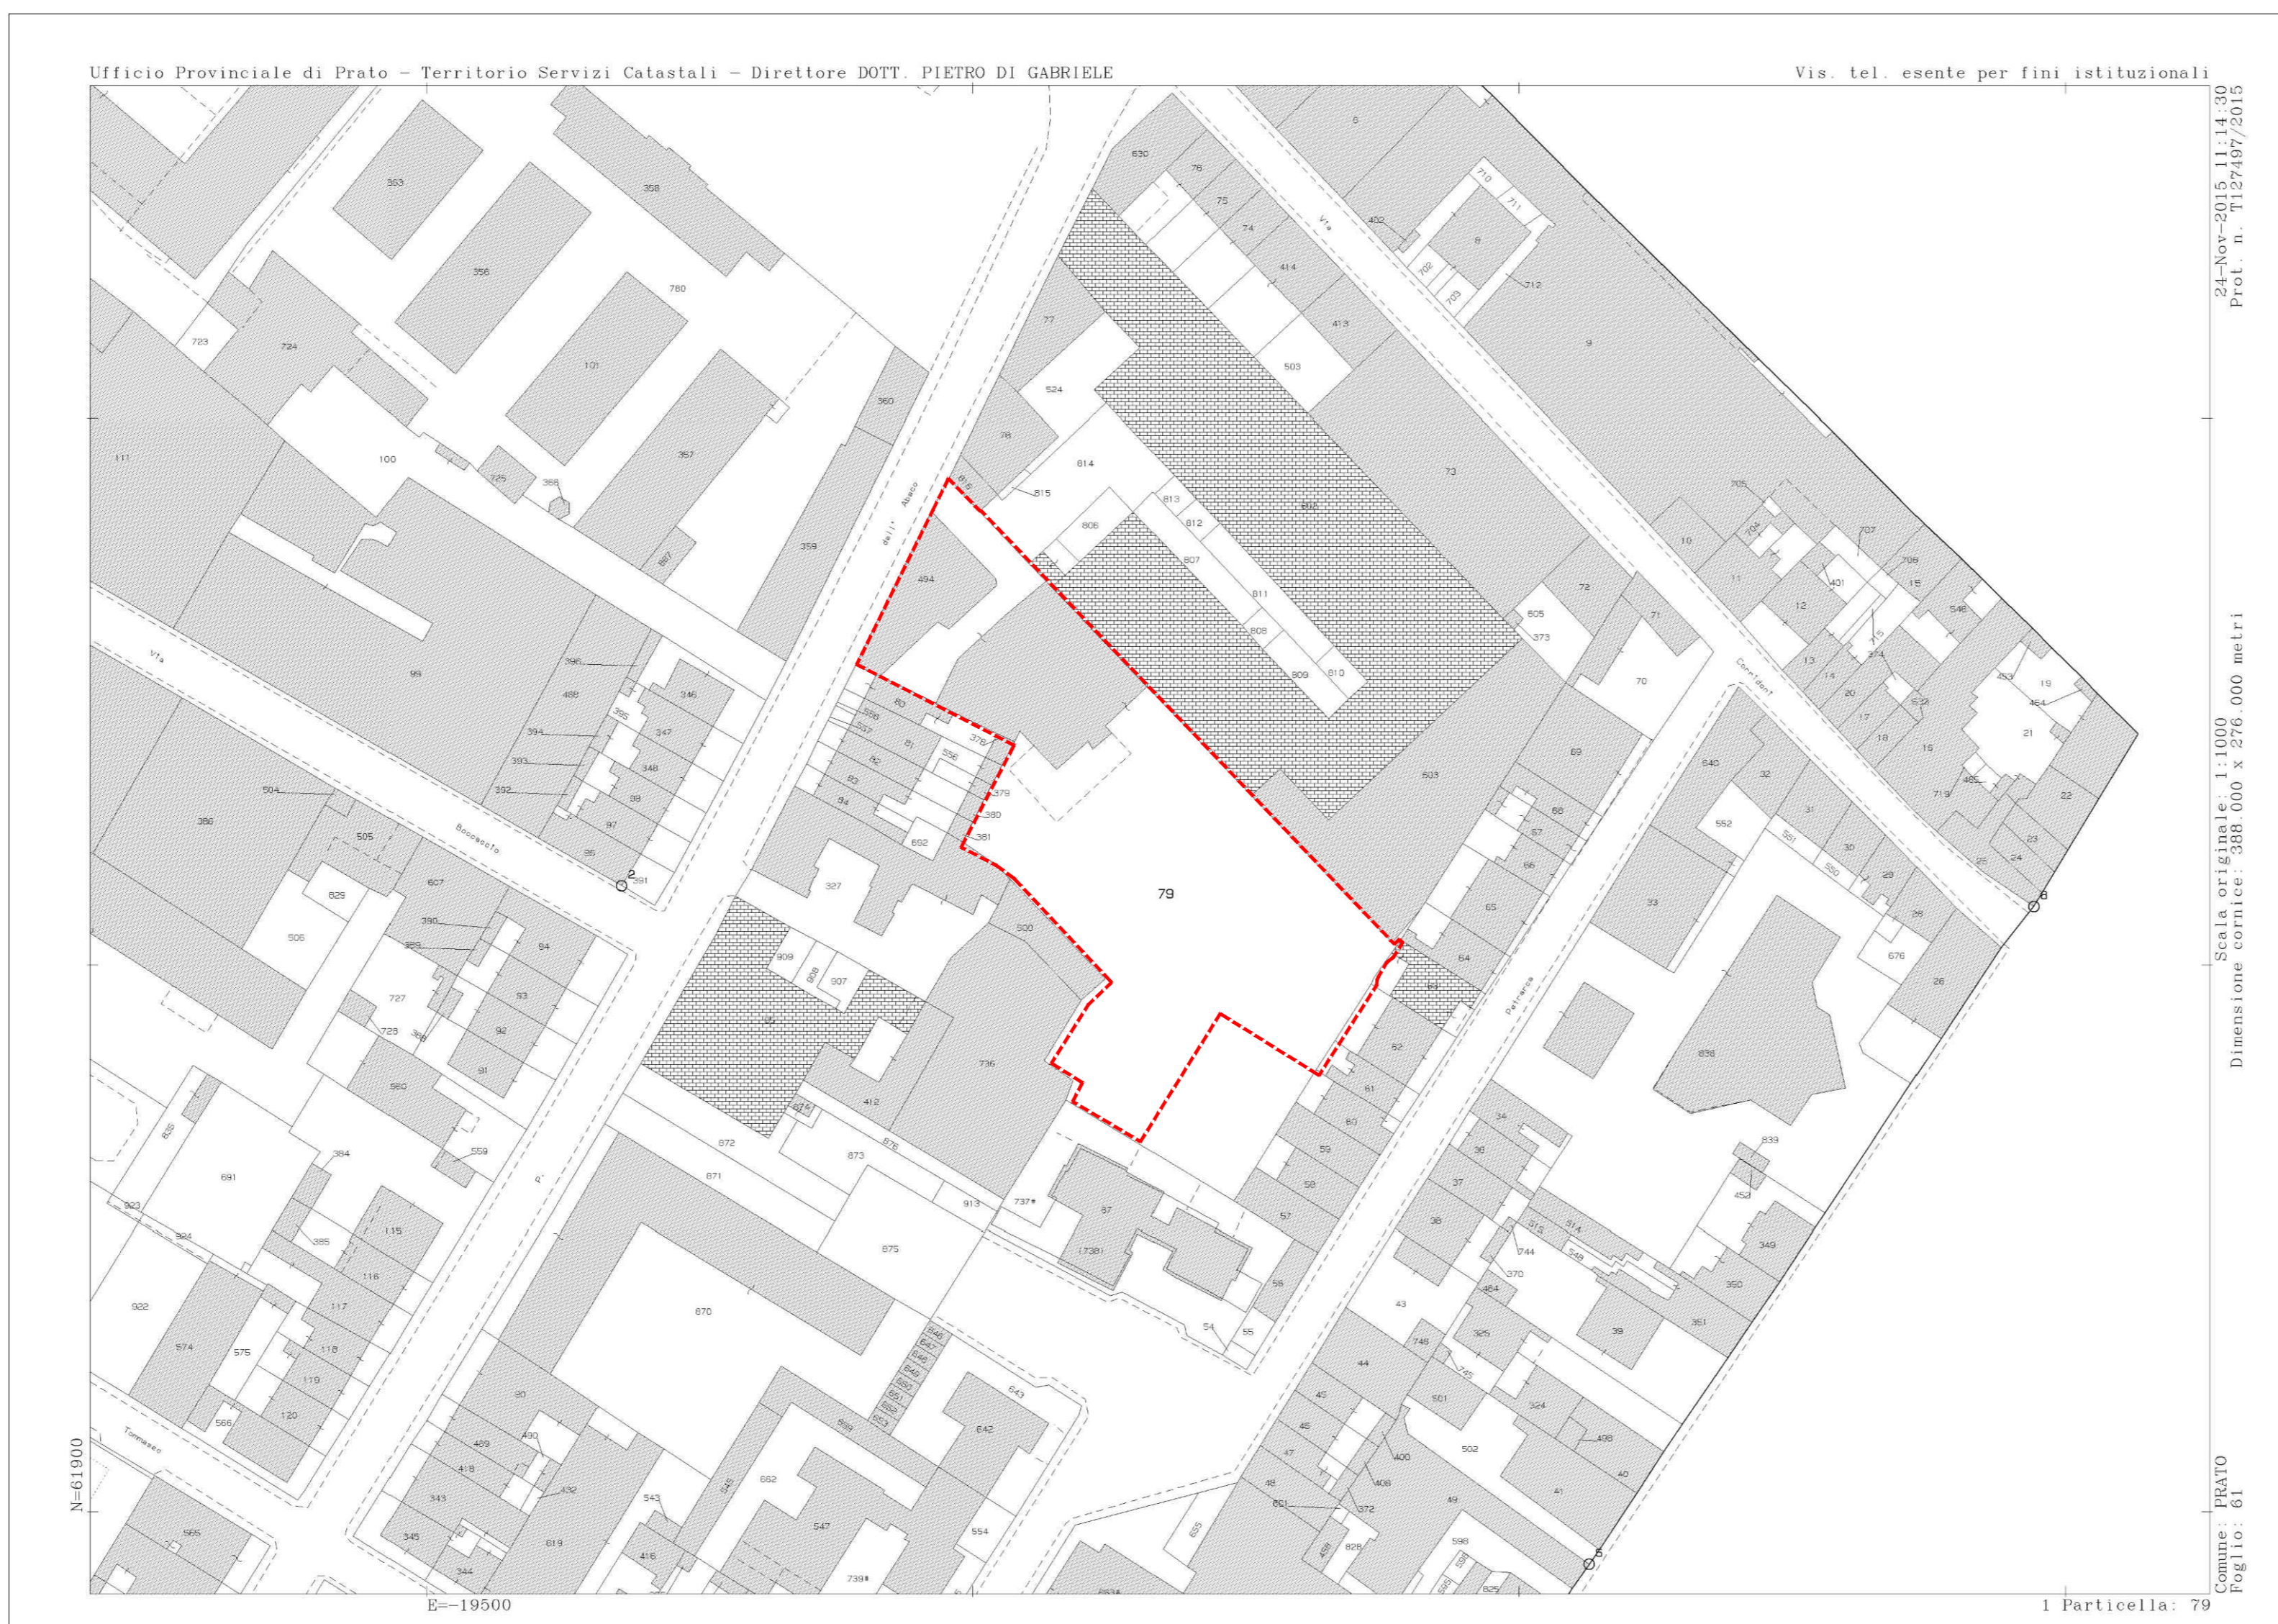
Ufficio Provinciale di Prato - Territorio Servizi Catastali - Direttore DOTT. PIETRO DI GABRIELE

Vis. tel. esente per fini istituzionali

24-Nov-2015 11:14:30
Prot. n. T127497/2015

Scala originale: 1:1000
Dimensione cornice: 388.000 x 276.000 metri

Comune: PRATO
Foglio: 61

N=61900

E=-19500

1 Particella: 79

Via dell' Abaco

Via Boccaccio

Via Corridoni

Via Petrarca

Tommaseo

P.

79

363 358 356 780 101 723 724 100 111 725 388 357 360 359 887 99 396 488 395 346 394 347 393 348 392 98 97 96 391 504 386 505 607 829 506 390 389 84 727 93 728 388 92 91 580 559 384 691 835 923 924 922 574 575 566 120 119 118 117 116 115 385 565 345 344 343 418 489 430 432 619 543 416 545 662 547 739 554 642 643 670 671 872 873 874 875 876 913 737 736 412 90 909 908 907 327 692 500 494 80 556 557 81 82 83 84 378 558 379 380 381 815 814 806 807 808 809 810 811 812 813 802 78 524 77 503 413 414 74 75 76 630 402 702 703 710 711 8 712 9 73 72 605 373 71 70 69 68 67 66 65 64 63 62 61 60 59 58 57 56 55 54 603 10 11 12 13 14 705 704 707 401 709 15 548 715 374 20 17 18 16 19 453 464 21 719 465 22 23 24 25 640 32 31 30 29 28 552 561 550 33 676 26 838 839 452 349 360 351 39 34 36 37 38 615 744 614 549 370 464 325 324 406 40 41 43 44 45 46 47 48 49 501 502 400 408 372 801 748 745 596 828 825 655 87 738 652 651 650 649 648 647 646 653 640 2 5 6